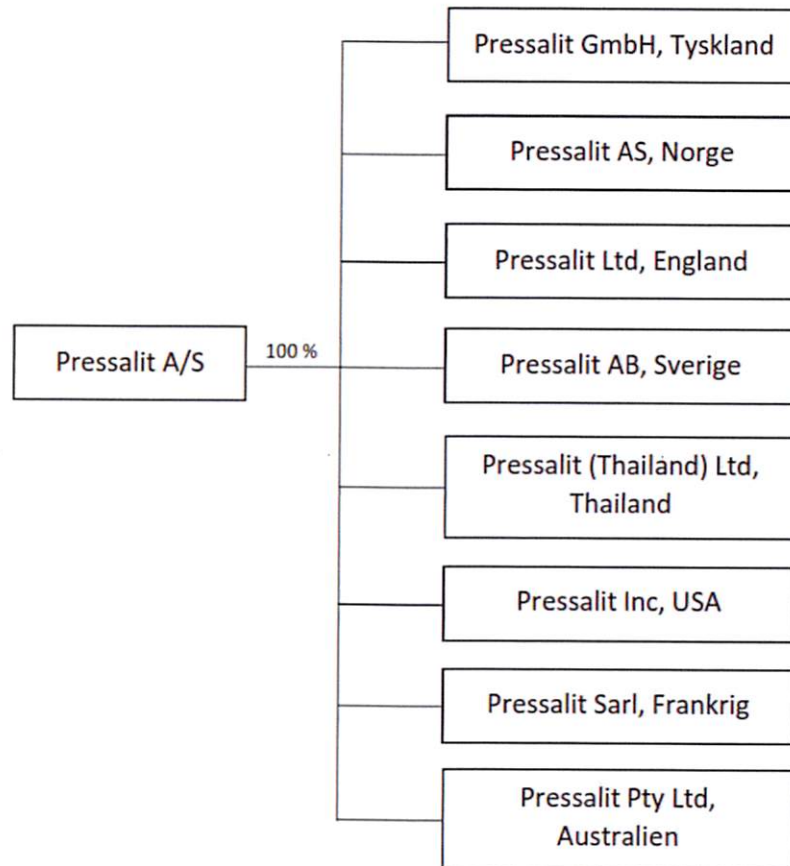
Pressalit A/S

100 %

Pressalit GmbH, Tyskland

Pressalit AS, Norge

Pressalit Ltd, England

Pressalit AB, Sverige

Pressalit (Thailand) Ltd, Thailand

Pressalit Inc, USA

Pressalit Sarl, Frankrig

Pressalit Pty Ltd, Australien